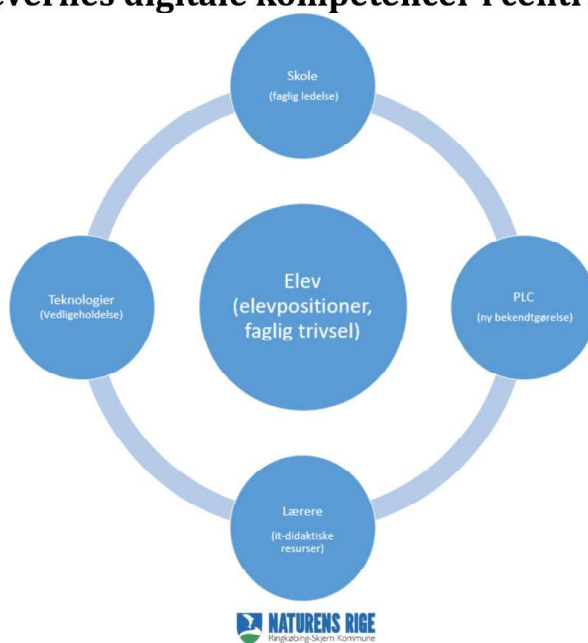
everles digitale kompetencer i centr

Skole
(faglig ledelse)

Teknologier
(Vedligeholdelse)

Elev
(elevpositioner, faglig trivsel)

PLC
(ny bekendtgørelse)

Lærere
(it-didaktiske resurser)

NATURENS RIGE
Ringkøbing-Skjern Kommune